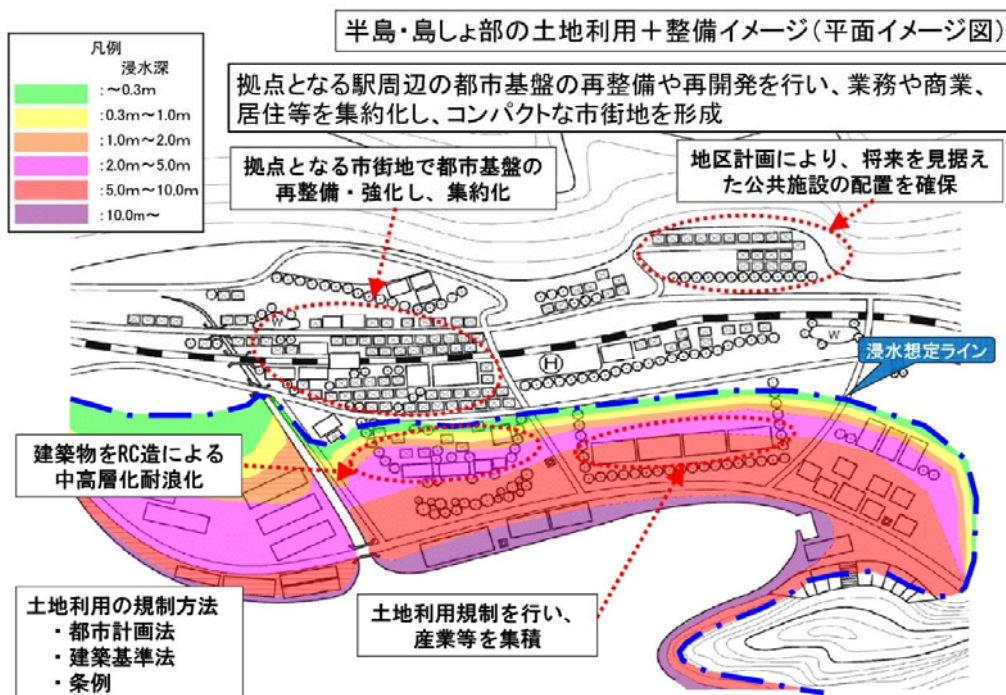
半島・島しょ部の土地利用＋整備イメージ（平面イメージ図）

凡例
浸水深
：～0.3m
：0.3m～1.0m
：1.0m～2.0m
：2.0m～5.0m
：5.0m～10.0m
：10.0m～

拠点となる駅周辺の都市基盤の再整備や再開発を行い、業務や商業、居住等を集約化し、コンパクトな市街地を形成

拠点となる市街地で都市基盤の再整備・強化し、集約化

地区計画により、将来を見据えた公共施設の配置を確保

W

W

H

浸水想定ライン

建築物をRC造による中高層化耐浪化

土地利用の規制方法
・都市計画法
・建築基準法
・条例

土地利用規制を行い、産業等を集積